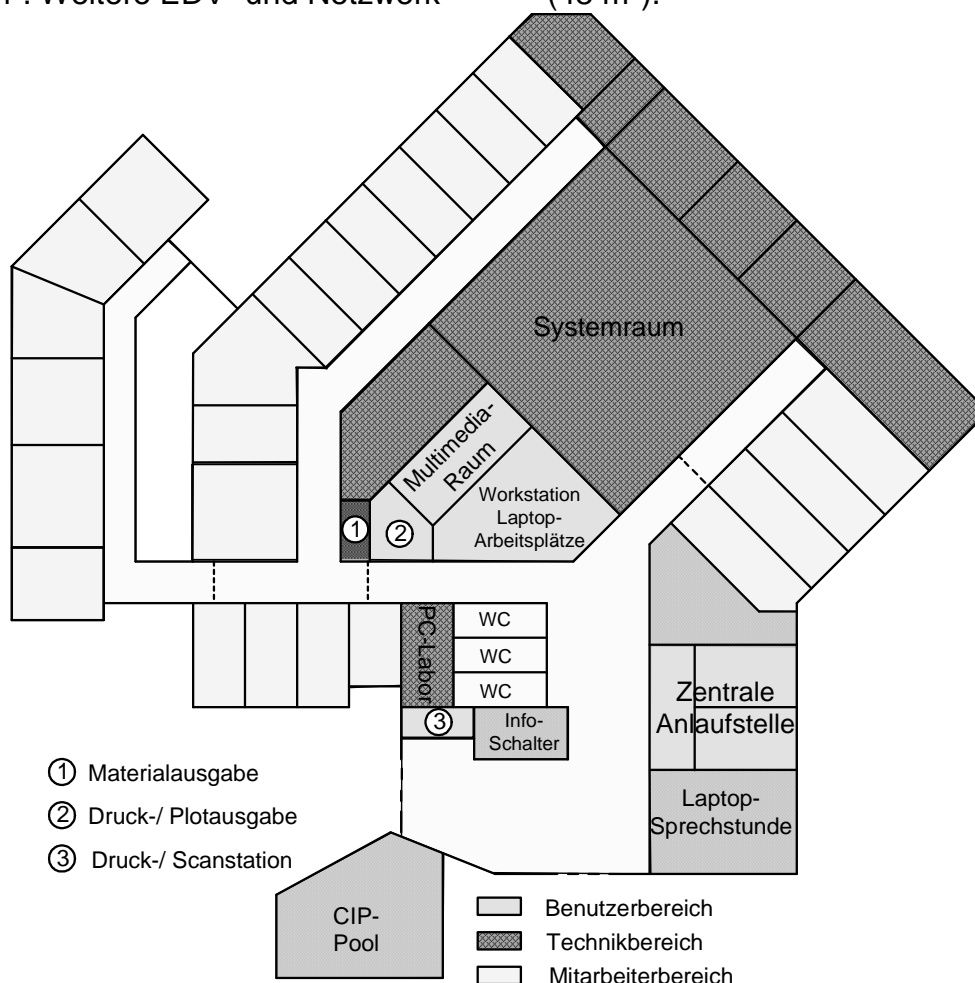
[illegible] Weitere EDV- und Netzwerk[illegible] ([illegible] m²).

Systemraum

Multimedia-Raum

Workstation Laptop-Arbeitsplätze

① ②

PC-Labor

WC
WC
WC

③ Info-Schalter

Zentrale Anlaufstelle

Laptop-Sprechstunde

CIP-Pool

① Materialausgabe
② Druck-/ Plotausgabe
③ Druck-/ Scanstation

Benutzerbereich
Technikbereich
Mitarbeiterbereich